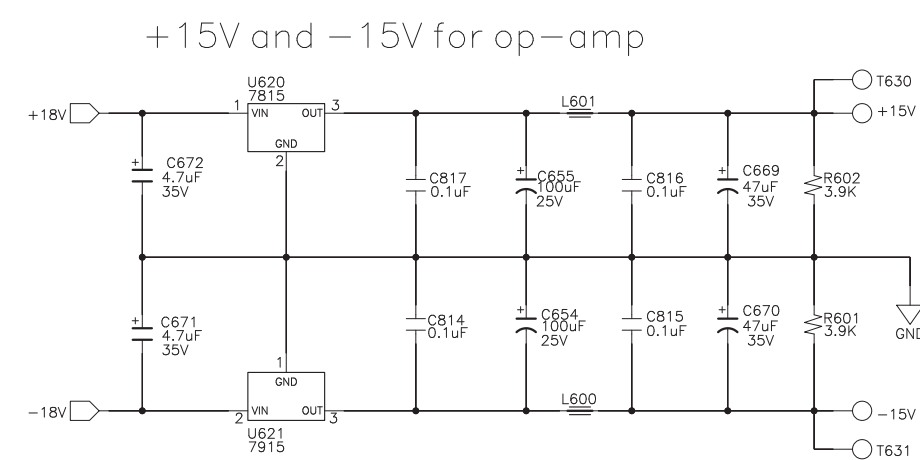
+15V and −15V for op−amp

U620
7815
1 VIN OUT 3
GND
2

+18V

C672
4.7uF
35V

C817
0.1uF

L601

C655
100uF
25V

C816
0.1uF

C669
47uF
35V

R602
3.9K

T630
+15V

C671
4.7uF
35V

C814
0.1uF

C654
100uF
25V

C815
0.1uF

C670
47uF
35V

R601
3.9K

GND

1
GND
2 VIN OUT 3
U621
7915

−18V

L600

−15V
T631